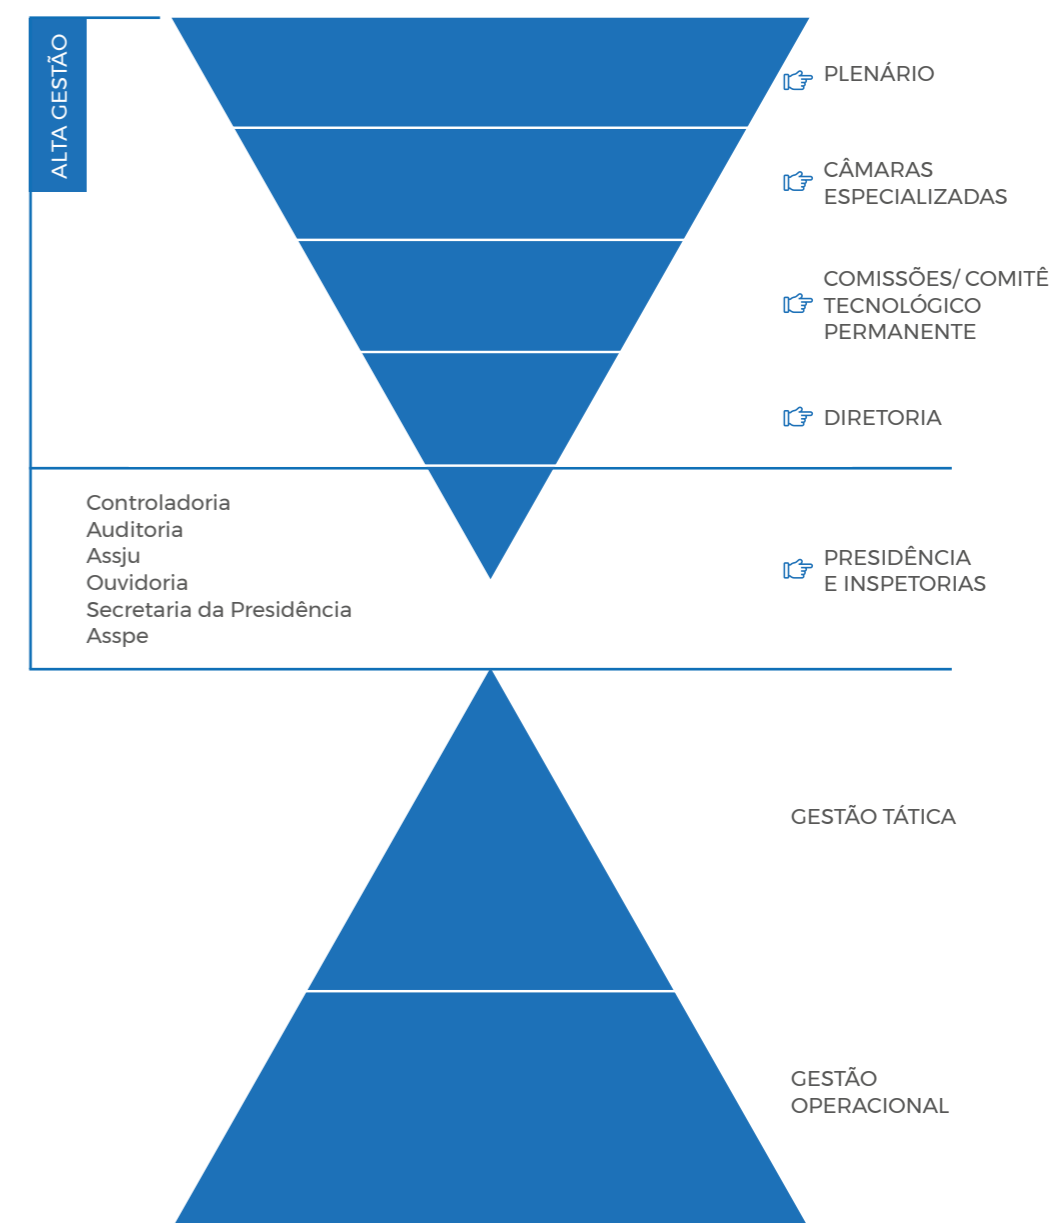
ALTA GESTÃO

PLENÁRIO

CÂMARAS ESPECIALIZADAS

COMISSÕES/ COMITÊ TECNOLÓGICO PERMANENTE

DIRETORIA

Controladoria
Auditoria
Assju
Ouvidoria
Secretaria da Presidência
Asspe

PRESIDÊNCIA E INSPETORIAS

GESTÃO TÁTICA

GESTÃO OPERACIONAL